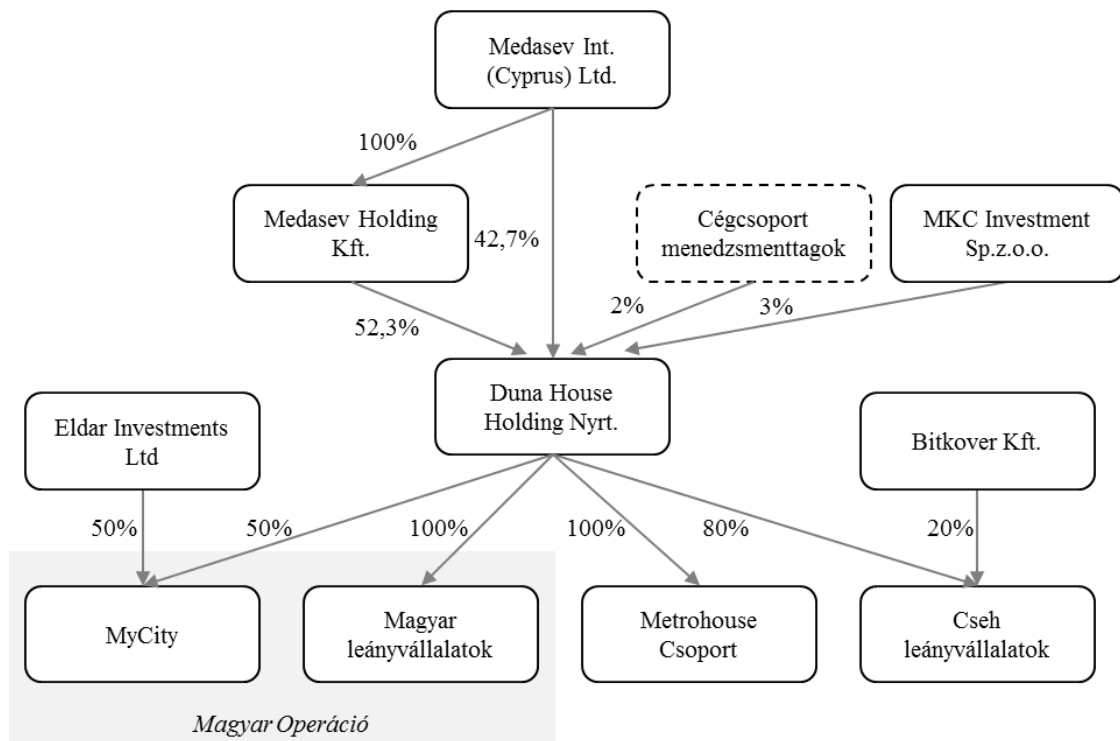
Medasev Int. (Cyprus) Ltd.

100%

Medasev Holding Kft.

42,7%

Cégcsoport menedzsmenttagok

MKC Investment Sp.z.o.o.

52,3%

2%

3%

Duna House Holding Nyrt.

Eldar Investments Ltd

Bitkover Kft.

50%

50%

100%

100%

80%

20%

MyCity

Magyar leányvállalatok

Metrohouse Csoport

Cseh leányvállalatok

Magyar Operáció